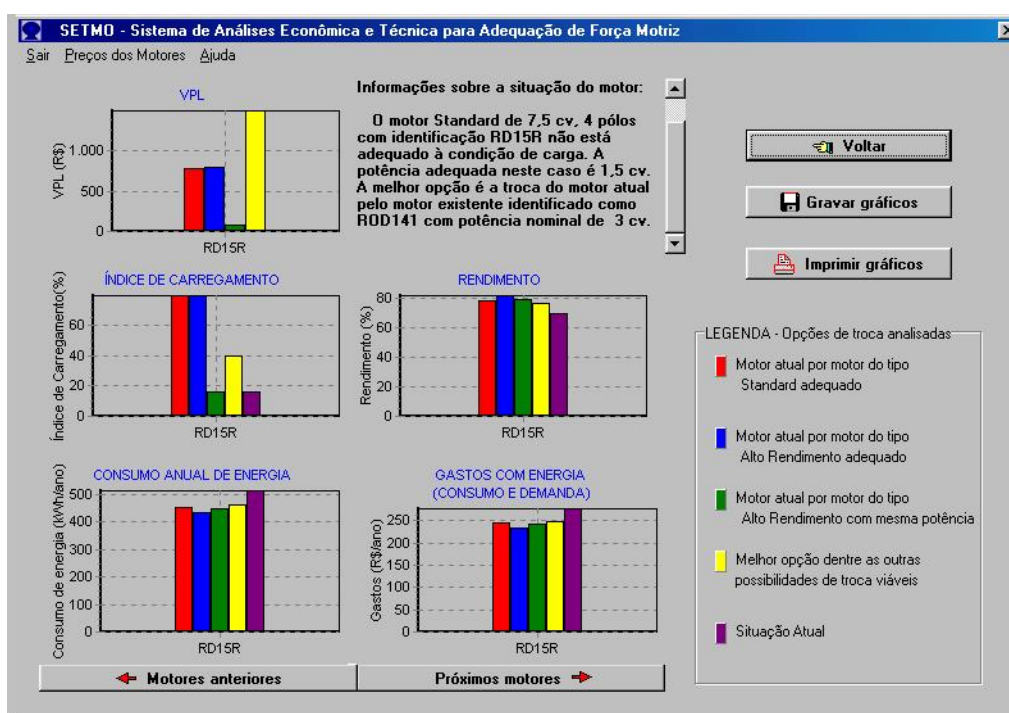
SETMO - Sistema de Análises Econômica e Técnica para Adequação de Força Motriz

Sair Preços dos Motores Ajuda

VPL

VPL (R$)

1.000

500

0

RD15R

Informações sobre a situação do motor:

O motor Standard de 7,5 cv, 4 pólos com identificação RD15R não está adequado à condição de carga. A potência adequada neste caso é 1,5 cv. A melhor opção é a troca do motor atual pelo motor existente identificado como ROD141 com potência nominal de 3 cv.

Voltar

Gravar gráficos

Imprimir gráficos

ÍNDICE DE CARREGAMENTO

Índice de Carregamento(%)

60

40

20

0

RD15R

RENDIMENTO

Rendimento (%)

80

60

40

20

0

RD15R

LEGENDA - Opções de troca analisadas

Motor atual por motor do tipo Standard adequado

Motor atual por motor do tipo Alto Rendimento adequado

Motor atual por motor do tipo Alto Rendimento com mesma potência

Melhor opção dentre as outras possibilidades de troca viáveis

Situação Atual

CONSUMO ANUAL DE ENERGIA

Consumo de energia (kWh/ano)

400

300

200

100

0

RD15R

GASTOS COM ENERGIA (CONSUMO E DEMANDA)

Gastos (R$/ano)

250

200

150

100

50

0

RD15R

Motores anteriores

Próximos motores